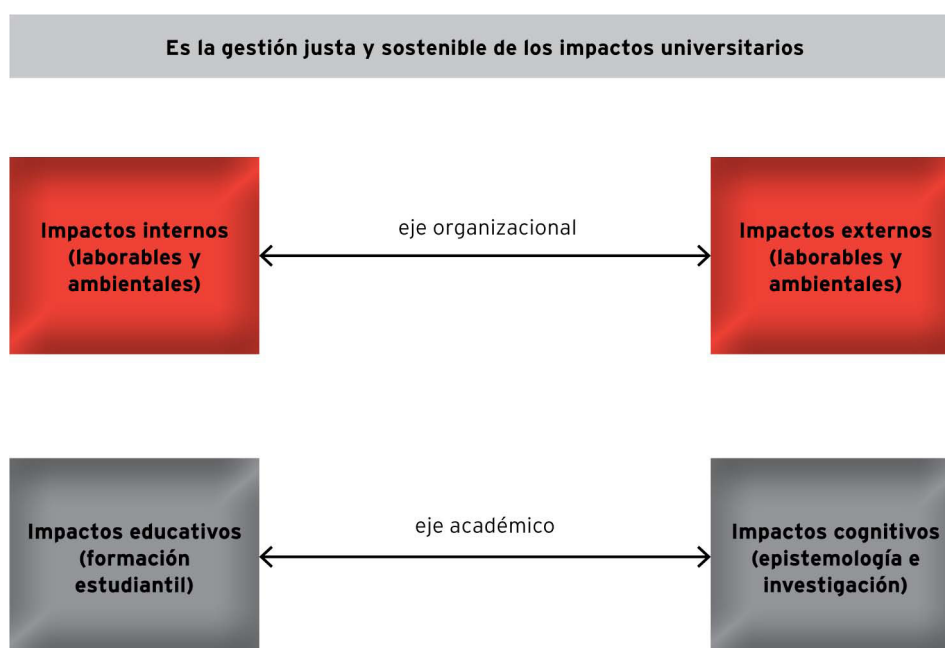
Es la gestión justa y sostenible de los impactos universitarios

Impactos internos (laborables y ambientales)

eje organizacional

Impactos externos (laborables y ambientales)

Impactos educativos (formación estudiantil)

eje académico

Impactos cognitivos (epistemología e investigación)